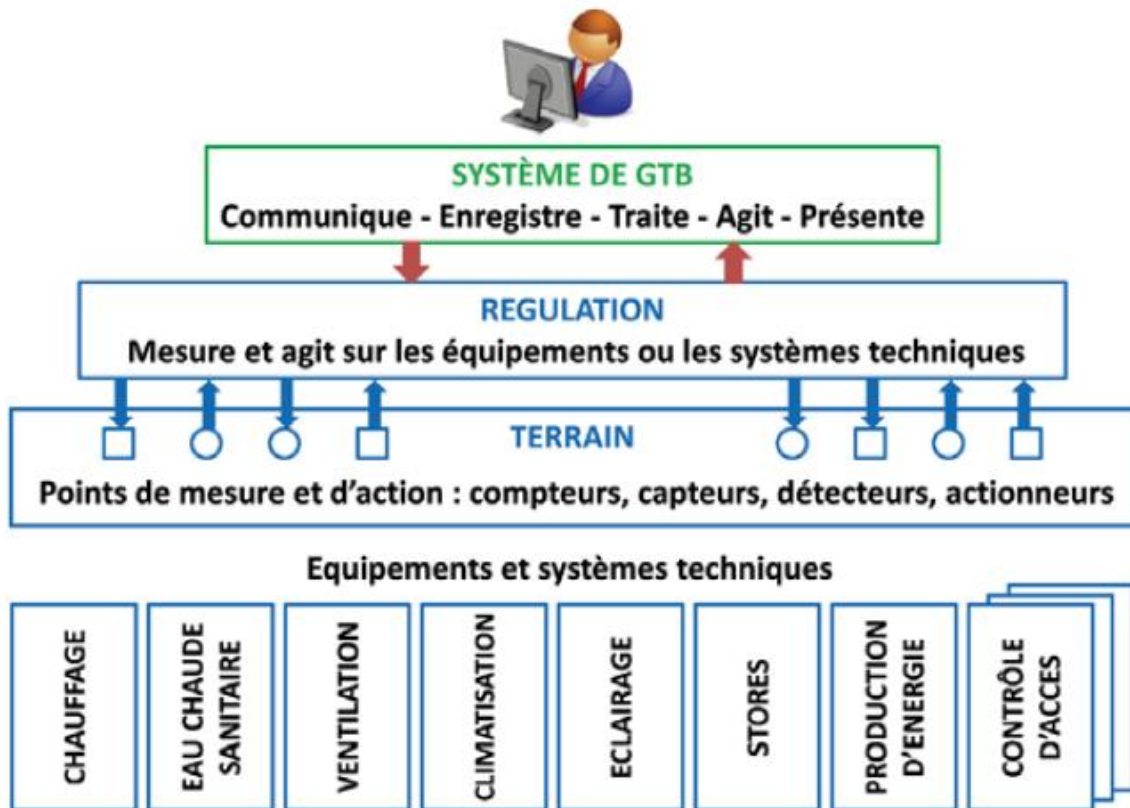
SYSTÈME DE GTB
Communique - Enregistre - Traite - Agit - Présente

REGULATION
Mesure et agit sur les équipements ou les systèmes techniques

TERRAIN
Points de mesure et d'action : compteurs, capteurs, détecteurs, actionneurs

Equipements et systèmes techniques

CHAUFFAGE

EAU CHAUDE SANITAIRE

VENTILATION

CLIMATISATION

ECLAIRAGE

STORES

PRODUCTION D'ENERGIE

CONTRÔLE D'ACCES